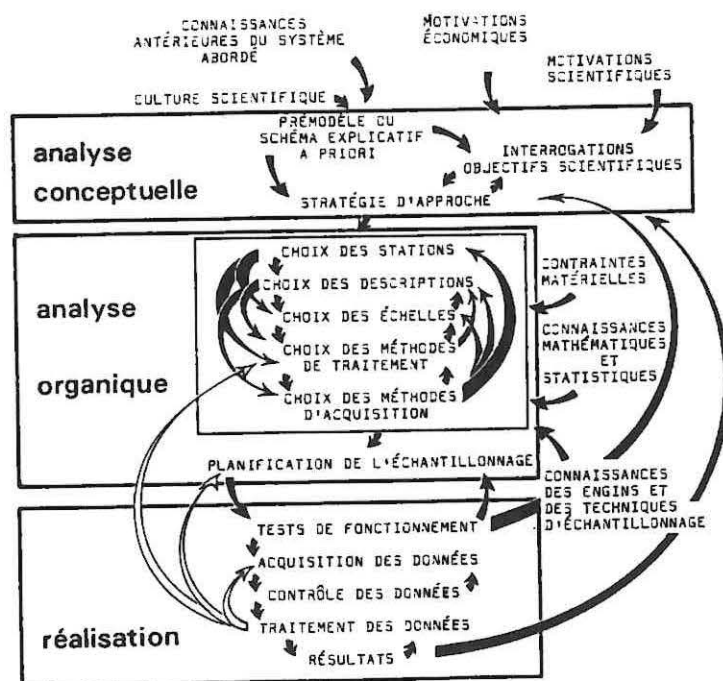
CONNAISSANCES ANTÉRIEURES DU SYSTÈME ABORDÉ

MOTIVATIONS ÉCONOMIQUES

MOTIVATIONS SCIENTIFIQUES

CULTURE SCIENTIFIQUE

analyse conceptuelle

PRÉMODÈLE OU SCHÉMA EXPLICATIF A PRIORI

INTERROGATIONS OBJECTIFS SCIENTIFIQUES

STRATÉGIE D'APPROCHE

analyse organique

CHOIX DES STATIONS

CHOIX DES DESCRIPTIONS

CHOIX DES ÉCHELLES

CHOIX DES MÉTHODES DE TRAITEMENT

CHOIX DES MÉTHODES D'ACQUISITION

CONTRAINTES MATÉRIELLES

CONNAISSANCES MATHÉMATIQUES ET STATISTIQUES

PLANIFICATION DE L'ÉCHANTILLONNAGE

CONNAISSANCES DES ENGINS ET DES TECHNIQUES D'ÉCHANTILLONNAGE

réalisation

TESTS DE FONCTIONNEMENT

ACQUISITION DES DONNÉES

CONTRÔLE DES DONNÉES

TRAITEMENT DES DONNÉES

RÉSULTATS